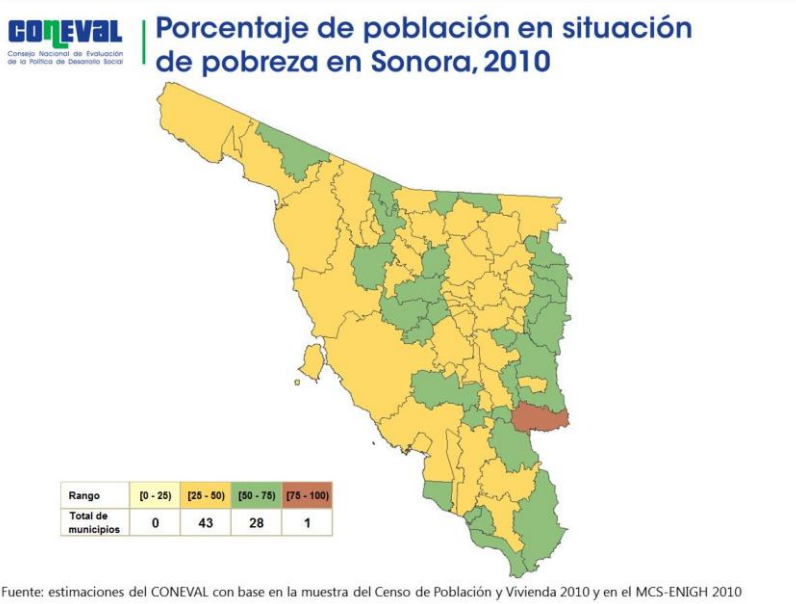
CONEVAL
Consejo Nacional de Evaluación de la Política de Desarrollo Social

Porcentaje de población en situación de pobreza en Sonora, 2010

| Rango | [0 - 25) | [25 - 50) | [50 - 75) | [75 - 100) |
|---|---|---|---|---|
| Total de municipios | 0 | 43 | 28 | 1 |

Fuente: estimaciones del CONEVAL con base en la muestra del Censo de Población y Vivienda 2010 y en el MCS-ENIGH 2010